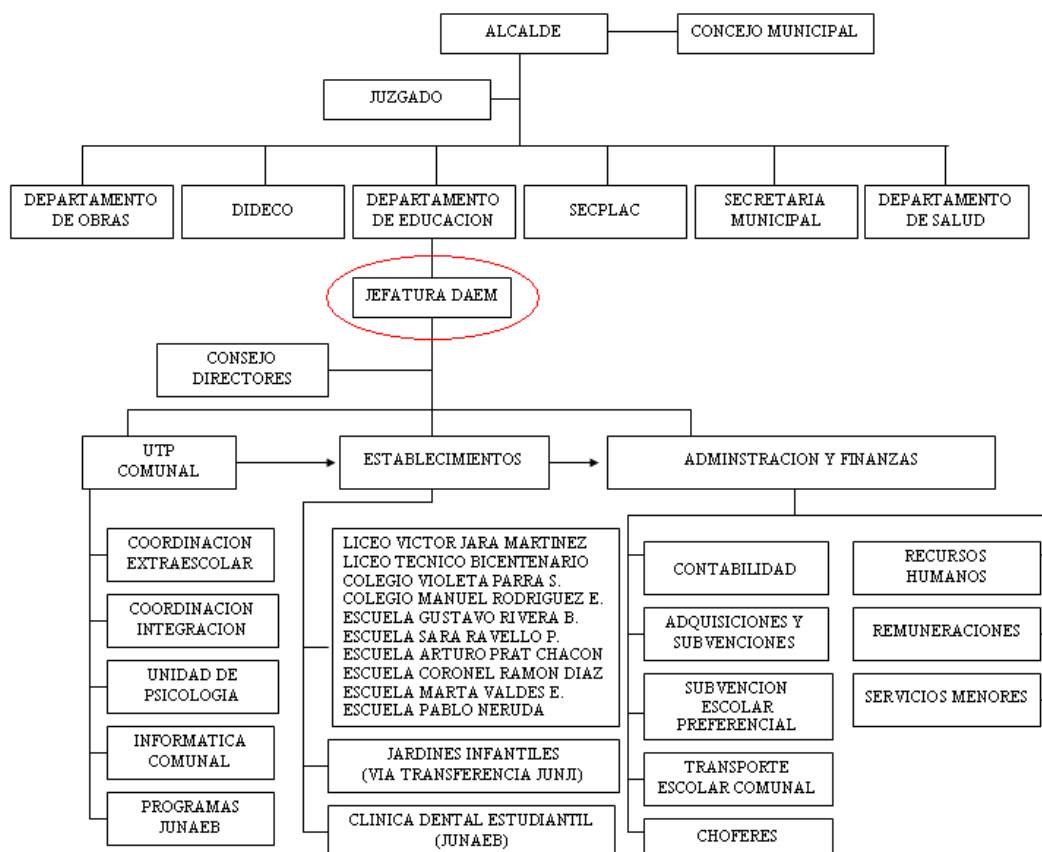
ALCALDE

CONCEJO MUNICIPAL

JUZGADO

DEPARTAMENTO DE OBRAS

DIDECO

DEPARTAMENTO DE EDUCACION

SECPLAC

SECRETARIA MUNICIPAL

DEPARTAMENTO DE SALUD

JEFATURA DAEM

CONSEJO DIRECTORES

UTP COMUNAL

ESTABLECIMIENTOS

ADMINSTRACION Y FINANZAS

COORDINACION EXTRAESCOLAR

COORDINACION INTEGRACION

UNIDAD DE PSICOLOGIA

INFORMATICA COMUNAL

PROGRAMAS JUNAEB

LICEO VICTOR JARA MARTINEZ
LICEO TECNICO BICENTENARIO
COLEGIO VIOLETA PARRA S.
COLEGIO MANUEL RODRIGUEZ E.
ESCUELA GUSTAVO RIVERA B.
ESCUELA SARA RAVELLO P.
ESCUELA ARTURO PRAT CHACON
ESCUELA CORONEL RAMON DIAZ
ESCUELA MARTA VALDES E.
ESCUELA PABLO NERUDA

JARDINES INFANTILES (VIA TRANSFERENCIA JUNJI)

CLINICA DENTAL ESTUDIANTIL (JUNAEB)

CONTABILIDAD

ADQUISICIONES Y SUBVENCIONES

SUBVENCION ESCOLAR PREFERENCIAL

TRANSPORTE ESCOLAR COMUNAL

CHOFERES

RECURSOS HUMANOS

REMUNERACIONES

SERVICIOS MENORES